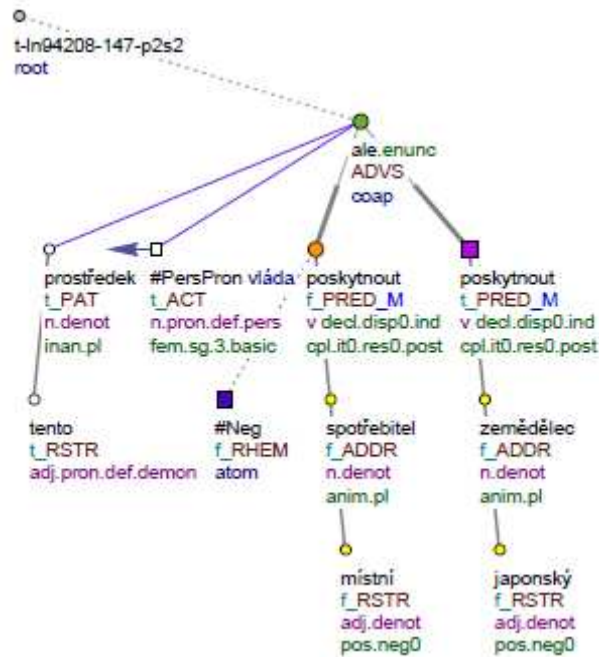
t-ln94208-147-p2s2
root

ale.enunc
ADVS
coap

prostředek
t_PAT
n.denot
inan.pl

#PersPron vláda
t_ACT
n.pron.def.pers
fem.sg.3.basic

poskytnout
f_PRED_M
v decl.disp0.ind
cpl.it0.res0.post

poskytnout
t_PRED_M
v decl.disp0.ind
cpl.it0.res0.post

tento
t_RSTR
adj.pron.def.demon

#Neg
f_RHEM
atom

spotřebitel
f_ADDR
n.denot
anim.pl

zemědělec
f_ADDR
n.denot
anim.pl

místní
f_RSTR
adj.denot
pos.neg0

japonský
f_RSTR
adj.denot
pos.neg0